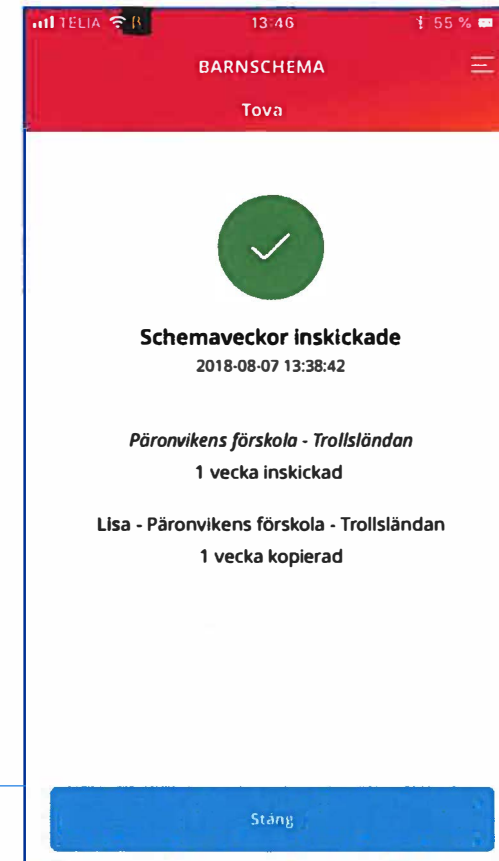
TELIA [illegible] 13:46 55 %

BARNSCHEMA

Tova

Schemaveckor inskickade

2018-08-07 13:38:42

Päronvikens förskola - Trollsländan

1 vecka inskickad

Lisa - Päronvikens förskola - Trollsländan

1 vecka kopierad

Stäng